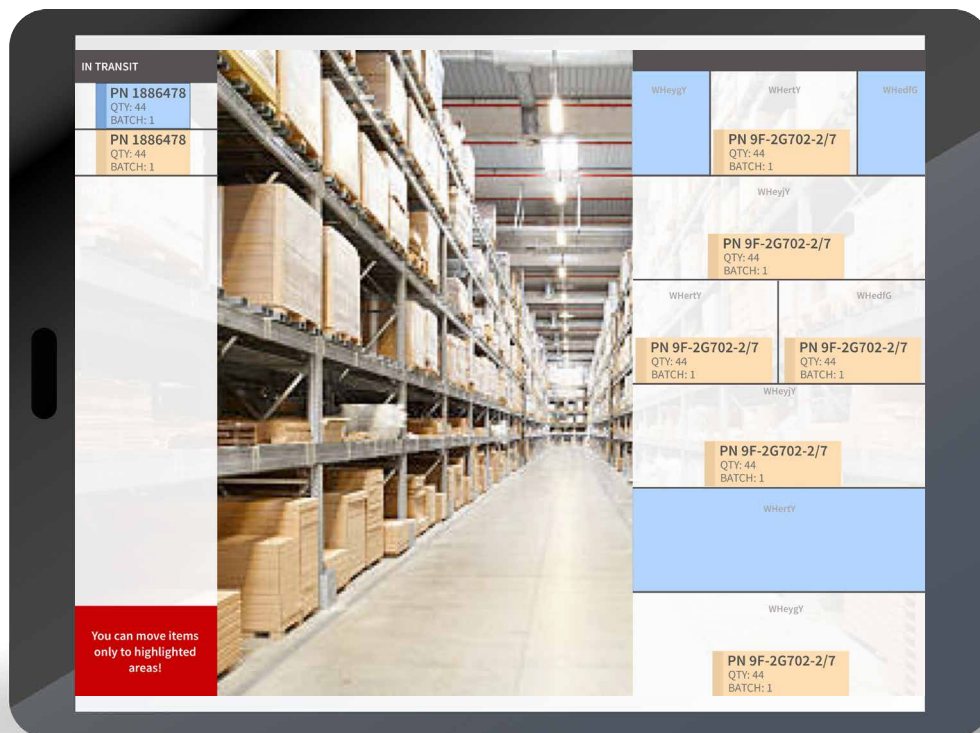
IN TRANSIT

PN 1886478
QTY: 44
BATCH: 1

PN 1886478
QTY: 44
BATCH: 1

You can move items only to highlighted areas!

WHeygY

WHertY

WHedfG

PN 9F-2G702-2/7
QTY: 44
BATCH: 1

WHeyjY

PN 9F-2G702-2/7
QTY: 44
BATCH: 1

WHertY

WHedfG

PN 9F-2G702-2/7
QTY: 44
BATCH: 1

PN 9F-2G702-2/7
QTY: 44
BATCH: 1

WHeyjY

PN 9F-2G702-2/7
QTY: 44
BATCH: 1

WHertY

WHeygY

PN 9F-2G702-2/7
QTY: 44
BATCH: 1